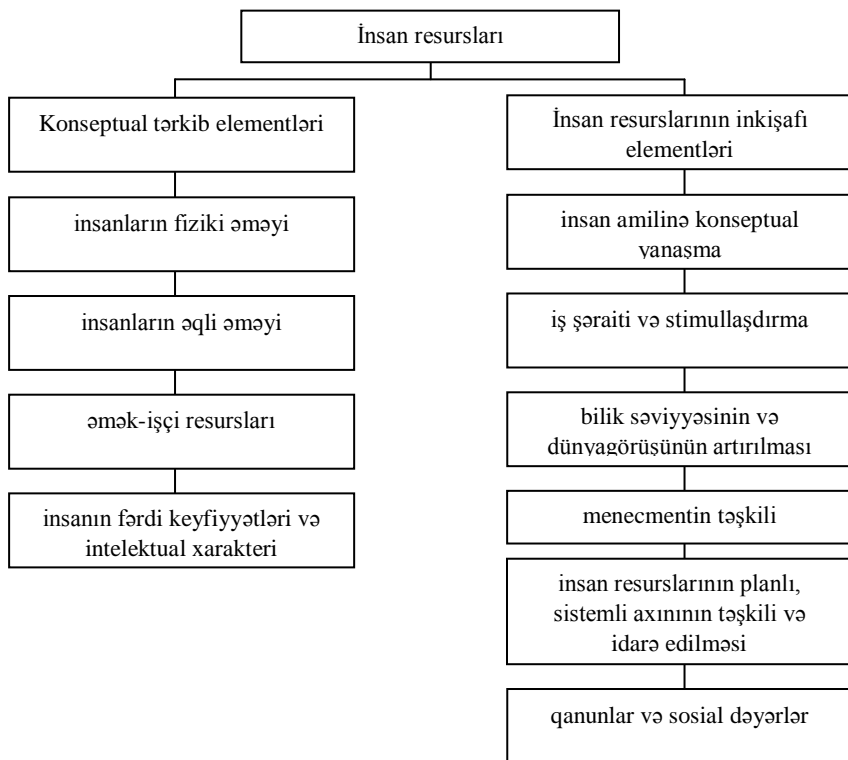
İnsan resursları

Konseptual tərkib elementləri

insanların fiziki əməyi

insanların əqli əməyi

əmək-işçi resursları

insanın fərdi keyfiyyətləri və intelektual xarakteri

İnsan resurslarının inkişafı elementləri

insan amilinə konseptual yanaşma

iş şəraiti və stimullaşdırma

bilik səviyyəsinin və dünyagörüşünün artırılması

menecmentin təşkili

insan resurslarının planlı, sistemli axınının təşkili və idarə edilməsi

qanunlar və sosial dəyərlər